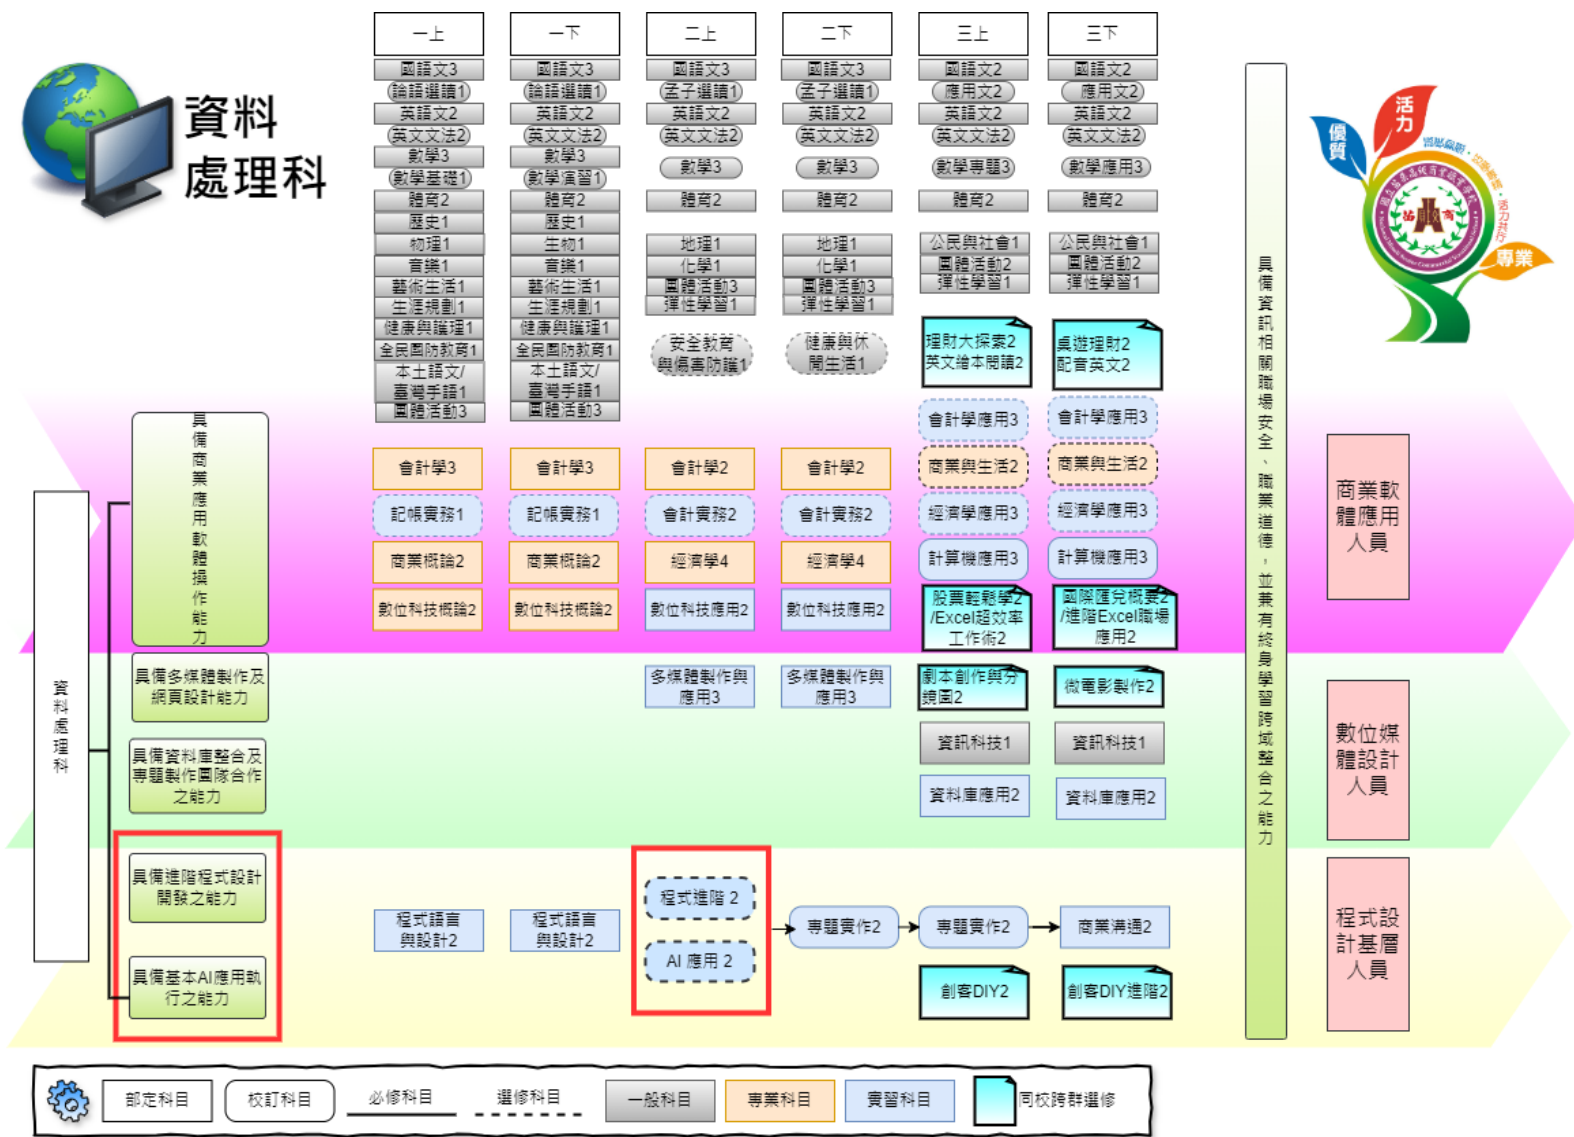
資料
處理科

一上
國語文3
論語選讀1
英語文2
英文文法2
數學3
數學基礎1
體育2
歷史1
物理1
音樂1
藝術生活1
生涯規劃1
健康與護理1
全民國防教育1
本土語文/臺灣手語1
團體活動3

一下
國語文3
論語選讀1
英語文2
英文文法2
數學3
數學演習1
體育2
歷史1
生物1
音樂1
藝術生活1
生涯規劃1
健康與護理1
全民國防教育1
本土語文/臺灣手語1
團體活動3

二上
國語文3
孟子選讀1
英語文2
英文文法2
數學3
體育2
地理1
化學1
團體活動3
彈性學習1
安全教育與傷害防護1

二下
國語文3
孟子選讀1
英語文2
英文文法2
數學3
體育2
地理1
化學1
團體活動3
彈性學習1
健康與休閒生活1

三上
國語文2
應用文2
英語文2
英文文法2
數學專題3
體育2
公民與社會1
團體活動2
彈性學習1
理財大探索2
英文繪本閱讀2

三下
國語文2
應用文2
英語文2
英文文法2
數學應用3
體育2
公民與社會1
團體活動2
彈性學習1
桌遊理財2
配音英文2

具備資訊相關職場安全、職業道德，並兼有終身學習跨域整合之能力

優質
活力
專業

具備商業應用軟體操作能力

會計學3
記帳實務1
商業概論2
數位科技概論2

會計學3
記帳實務1
商業概論2
數位科技概論2

會計學2
會計實務2
經濟學4
數位科技應用2

會計學2
會計實務2
經濟學4
數位科技應用2

會計學應用3
商業與生活2
經濟學應用3
計算機應用3
股票輕鬆學2/Excel超效率工作術2

會計學應用3
商業與生活2
經濟學應用3
計算機應用3
國際匯兌概要2/進階Excel職場應用2

商業軟體應用人員

資料處理科

具備多媒體製作及網頁設計能力
具備資料庫整合及專題製作團隊合作之能力

多媒體製作與應用3
多媒體製作與應用3
劇本創作與分鏡圖2
微電影製作2
資訊科技1
資訊科技1
資料庫應用2
資料庫應用2

數位媒體設計人員

具備進階程式設計開發之能力
具備基本AI應用執行之能力

程式語言與設計2
程式語言與設計2
程式進階 2
AI 應用 2
專題實作2
專題實作2
商業溝通2
創客DIY2
創客DIY進階2

程式設計基層人員

部定科目
校訂科目
必修科目
選修科目
一般科目
專業科目
實習科目
同校跨群選修